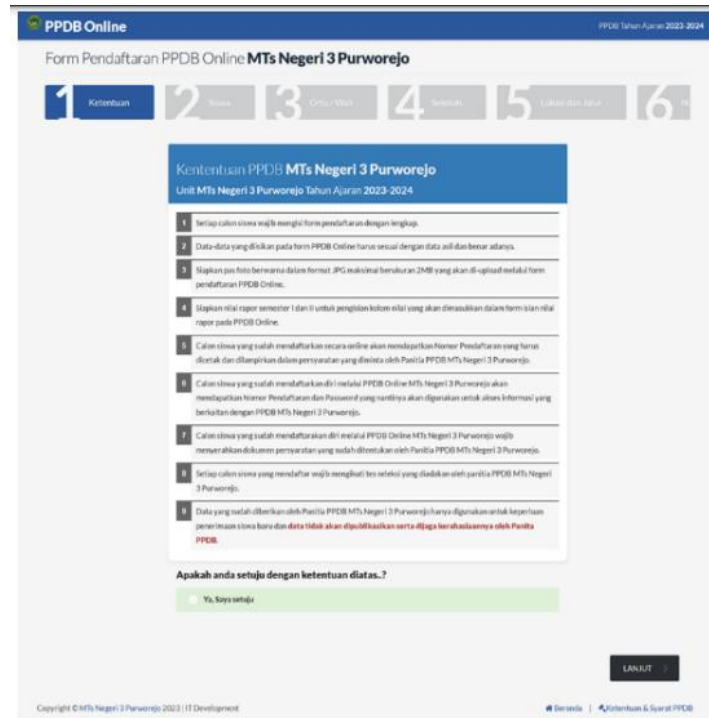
PPDB Online

PPDB Tahun Ajaran 2023-2024

Form Pendaftaran PPDB Online MTs Negeri 3 Purworejo

1 Ketentuan
2 Siswa
3 Ortu / Wali
4 Sekolah
5 Lokasi dan Jalur
6 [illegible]

Kententuan PPDB MTs Negeri 3 Purworejo

Unit MTs Negeri 3 Purworejo Tahun Ajaran 2023-2024

1 Setiap calon siswa wajib mengisi form pendaftaran dengan lengkap.

2 Data-data yang diisikan pada form PPDB Online harus sesuai dengan data asli dan benar adanya.

3 Siapkan pas foto berwarna dalam format JPG maksimal berukuran 2MB yang akan di-upload melalui form pendaftaran PPDB Online.

4 Siapkan nilai rapor semester I dan II untuk pengisian kolom nilai yang akan dimasukkan dalam form isian nilai rapor pada PPDB Online.

5 Calon siswa yang sudah mendaftarkan secara online akan mendapatkan Nomor Pendaftaran yang harus dicetak dan dilampirkan dalam persyaratan yang diminta oleh Panitia PPDB MTs Negeri 3 Purworejo.

6 Calon siswa yang sudah mendaftarkan diri melalui PPDB Online MTs Negeri 3 Purworejo akan mendapatkan Nomor Pendaftaran dan Password yang nantinya akan digunakan untuk akses informasi yang berkaitan dengan PPDB MTs Negeri 3 Purworejo.

7 Calon siswa yang sudah mendaftarakan diri melalui PPDB Online MTs Negeri 3 Purworejo wajib menyerahkan dokumen persyaratan yang sudah ditentukan oleh Panitia PPDB MTs Negeri 3 Purworejo.

8 Setiap calon siswa yang mendaftar wajib mengikuti tes seleksi yang diadakan oleh panitia PPDB MTs Negeri 3 Purworejo.

9 Data yang sudah diberikan oleh Panitia PPDB MTs Negeri 3 Purworejo hanya digunakan untuk keperluan penerimaan siswa baru dan data tidak akan dipublikasikan serta dijaga kerahasiaannya oleh Panita PPDB.

Apakah anda setuju dengan ketentuan diatas..?

Ya, Saya setuju

LANJUT

Copyright © MTs Negeri 3 Purworejo 2023 | IT Development

Beranda | Ketentuan & Syarat PPDB